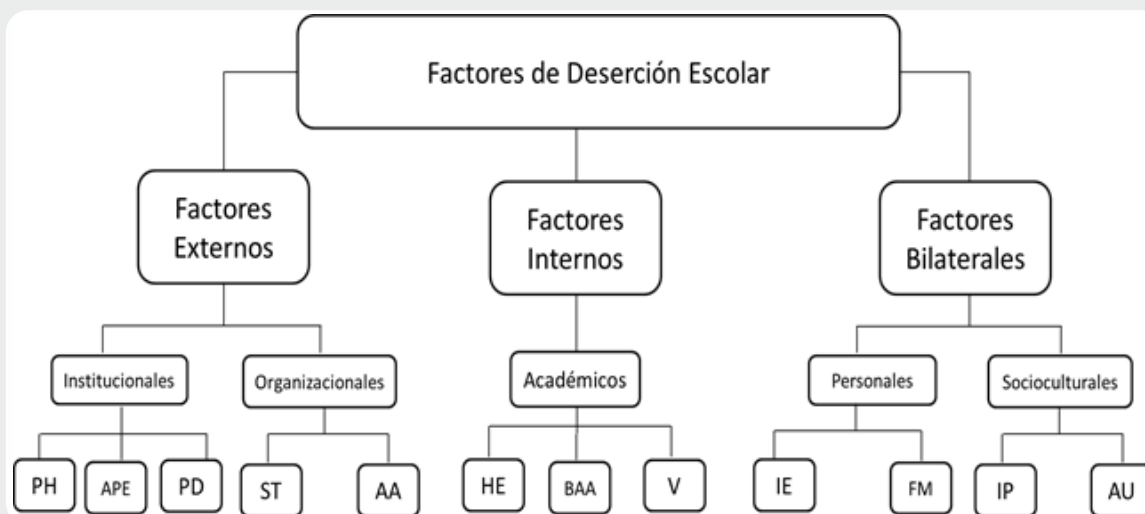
Factores de Deserción Escolar

Factores Externos

Factores Internos

Factores Bilaterales

Institucionales

Organizacionales

Académicos

Personales

Socioculturales

PH

APE

PD

ST

AA

HE

BAA

V

IE

FM

IP

AU